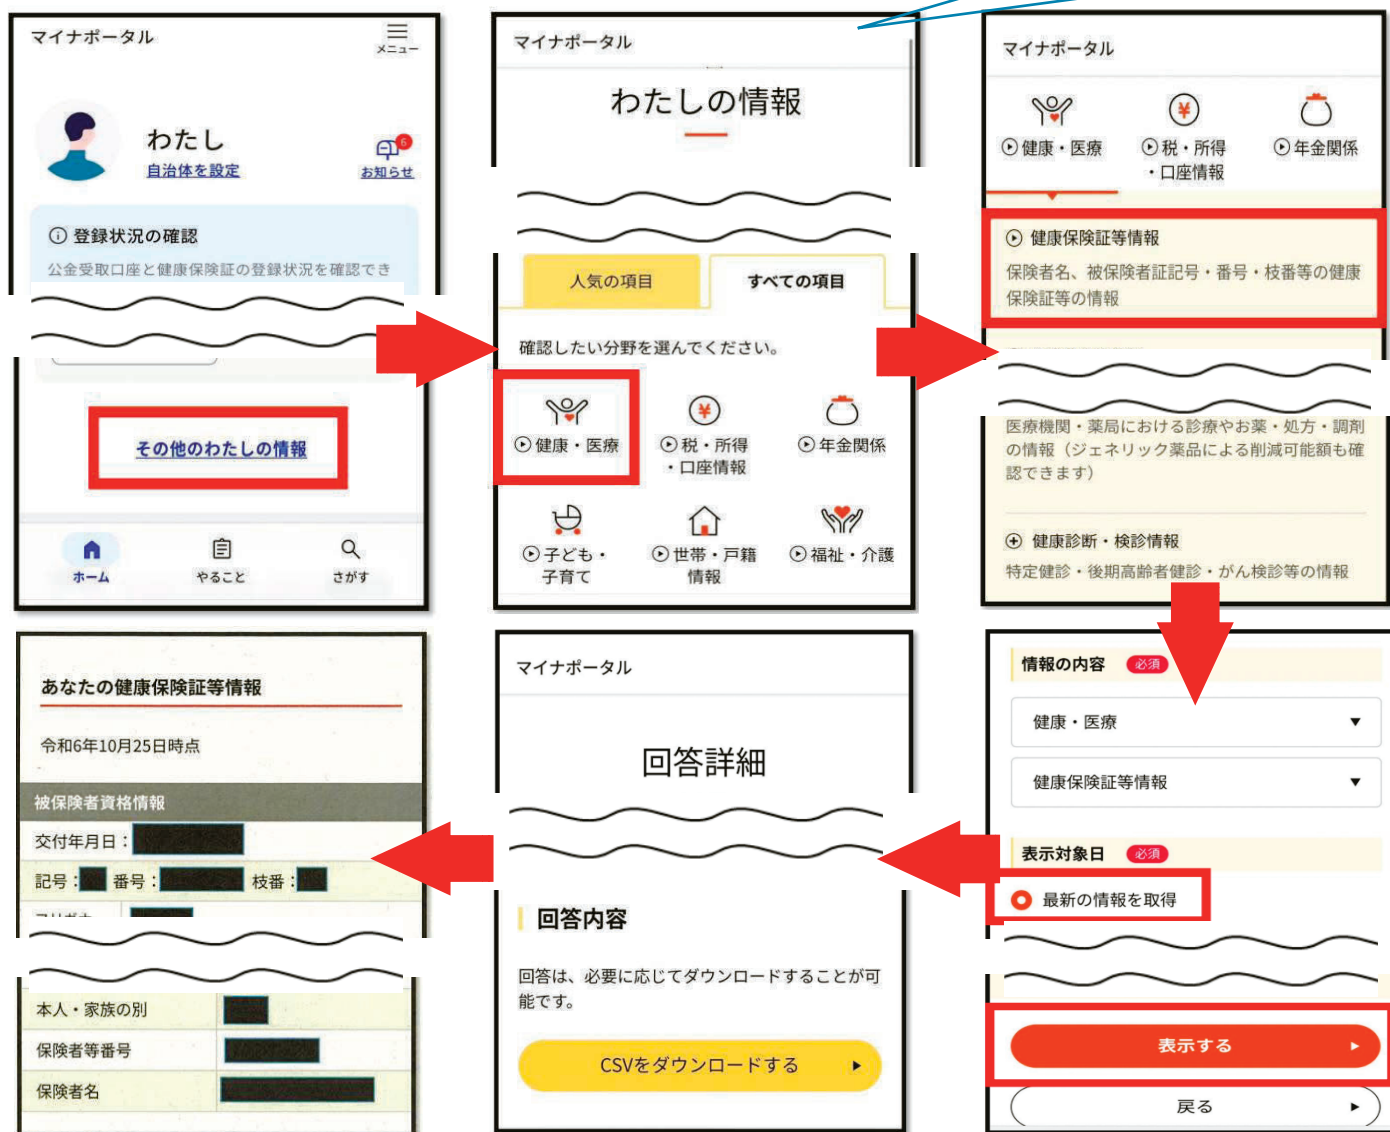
マイナポータル
メニュー
わたし
自治体を設定
6
お知らせ
ⓘ 登録状況の確認
公金受取口座と健康保険証の登録状況を確認でき

その他のわたしの情報

ホーム
やること
さがす

マイナポータル
わたしの情報

人気の項目
すべての項目
確認したい分野を選んでください。
健康・医療
税・所得・口座情報
年金関係
子ども・子育て
世帯・戸籍情報
福祉・介護

マイナポータル
健康・医療
税・所得・口座情報
年金関係
健康保険証等情報
保険者名、被保険者証記号・番号・枝番等の健康保険証等の情報

医療機関・薬局における診療やお薬・処方・調剤の情報（ジェネリック薬品による削減可能額も確認できます）
健康診断・検診情報
特定健診・後期高齢者健診・がん検診等の情報

情報の内容 必須
健康・医療
健康保険証等情報
表示対象日 必須
最新の情報を取得

表示する
戻る

マイナポータル
回答詳細

回答内容
回答は、必要に応じてダウンロードすることが可能です。
CSVをダウンロードする

あなたの健康保険証等情報
令和6年10月25日時点
被保険者資格情報
交付年月日：
記号：
番号：
枝番：

本人・家族の別
保険者等番号
保険者名